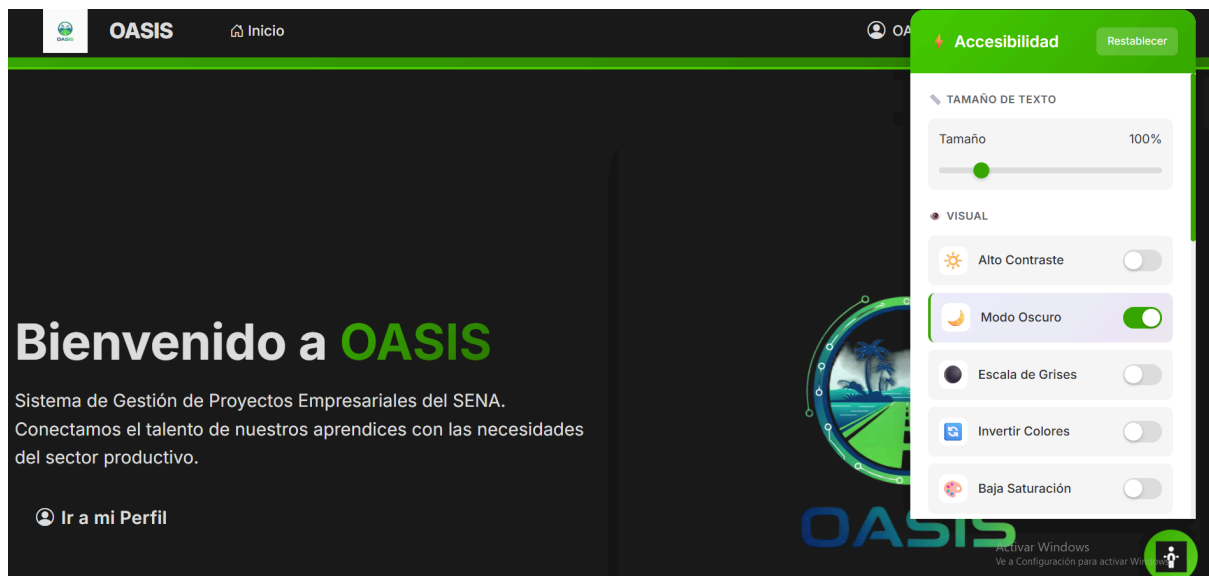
OASIS

OASIS Inicio

OA

Accesibilidad Restablecer

TAMAÑO DE TEXTO

Tamaño 100%

VISUAL

Alto Contraste

Modo Oscuro

Escala de Grises

Invertir Colores

Baja Saturación

Bienvenido a OASIS

Sistema de Gestión de Proyectos Empresariales del SENA. Conectamos el talento de nuestros aprendices con las necesidades del sector productivo.

Ir a mi Perfil

OASIS

Activar Windows
Ve a Configuración para activar Windows.